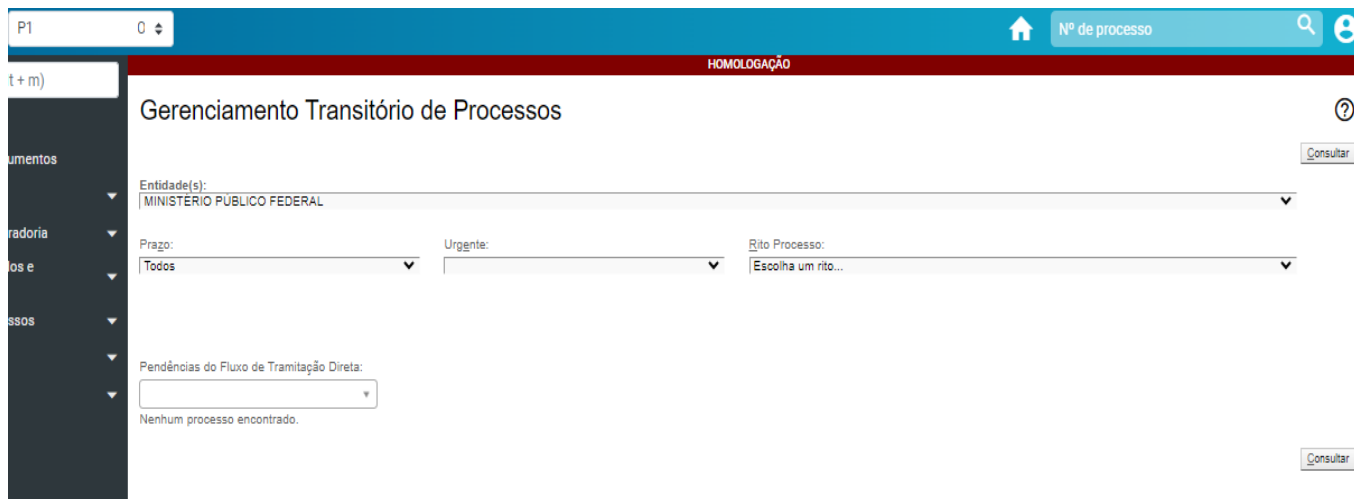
P1 0

Nº de processo

t + m)

HOMOLOGAÇÃO

Gerenciamento Transitório de Processos

umentos

radoria

los e

ssos

Consultar

Entidade(s):
MINISTÉRIO PÚBLICO FEDERAL

Prazo:
Todos

Urgente:

Rito Processo:
Escolha um rito...

Pendências do Fluxo de Tramitação Direta:

Nenhum processo encontrado.

Consultar